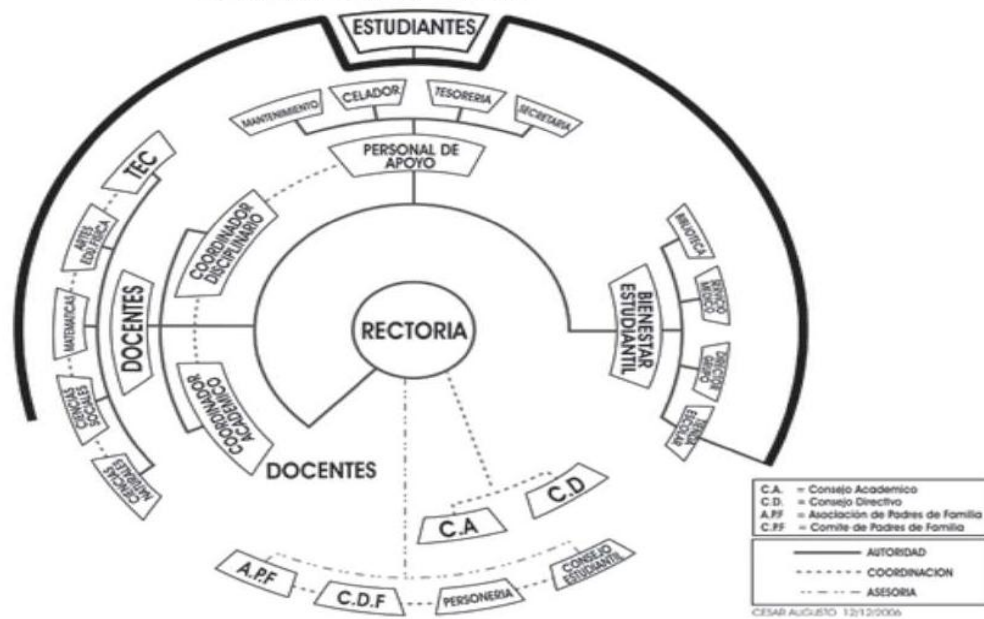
ESTUDIANTES

MANTENIMIENTO
CELADOR
TESORERIA
SECRETARIA

PERSONAL DE APOYO

TEC
ARTES EDU FISICA
MATEMATICAS
CIENCIAS SOCIALES
CIENCIAS NATURALES

DOCENTES

COORDINADOR DISCIPLINARIO
COORDINADOR ACADEMICO

RECTORIA

BIENESTAR ESTUDIANTIL
BIBLIOTECA
SERVICIO MEDICO
DIRECTOR GRUPO
TIENDA ESCOLAR

DOCENTES

C.A
C.D

A.P.F
C.D.F
PERSONERIA
CONSEJO ESTUDIANTIL

C.A. = Consejo Academico
C.D. = Consejo Directivo
A.P.F = Asociacion de Padres de Familia
C.P.F = Comite de Padres de Familia

AUTORIDAD
COORDINACION
ASESORIA

CESAR AUGUSTO 12/12/2006